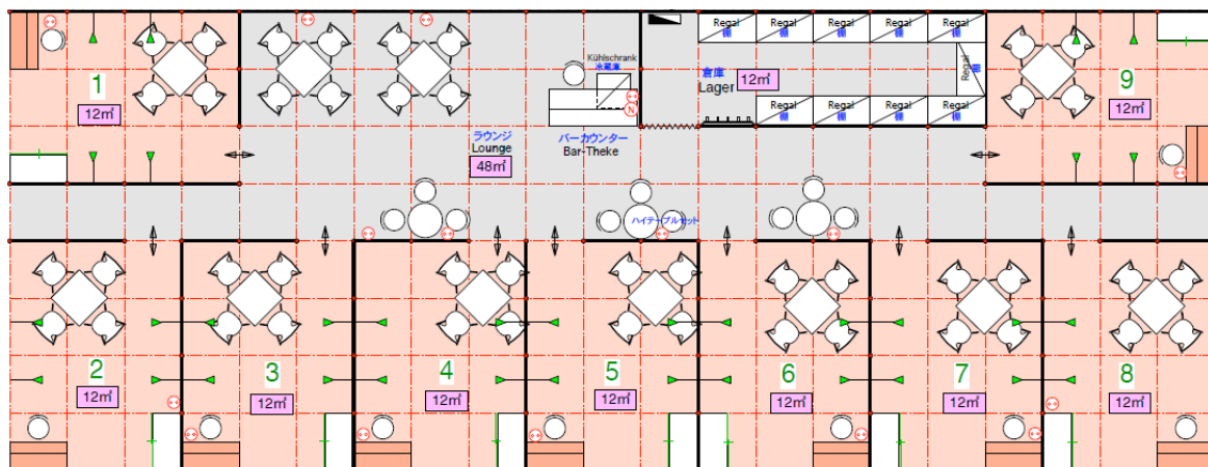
1
12㎡

Kühlschrank
冷蔵庫

倉庫
Lager
12㎡

Regal
棚
Regal
棚
Regal
棚
Regal
棚
Regal
棚
Regal
棚
Regal
棚
Regal
棚
Regal
棚
Regal
棚
Regal
棚

9
12㎡

ラウンジ
Lounge
48㎡

バーカウンター
Bar-Theke

ハイテーブルセット

2
12㎡

3
12㎡

4
12㎡

5
12㎡

6
12㎡

7
12㎡

8
12㎡